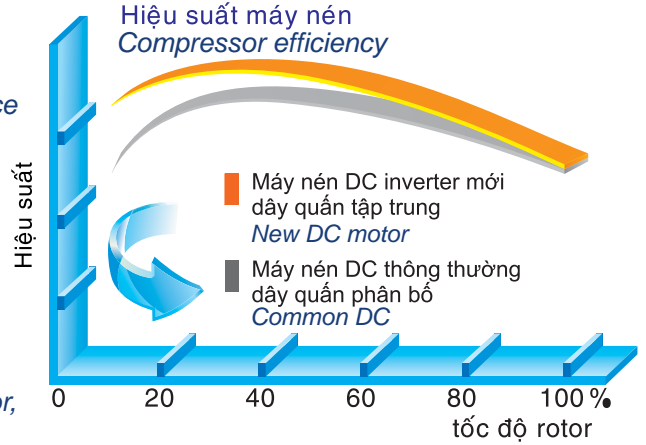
Hiệu suất máy nén
Compressor efficiency

ce

Hiệu suất

Máy nén DC inverter mới
dây quấn tập trung
New DC motor

Máy nén DC thông thường
dây quấn phân bố
Common DC

or,

0 20 40 60 80 100 %

tốc độ rotor